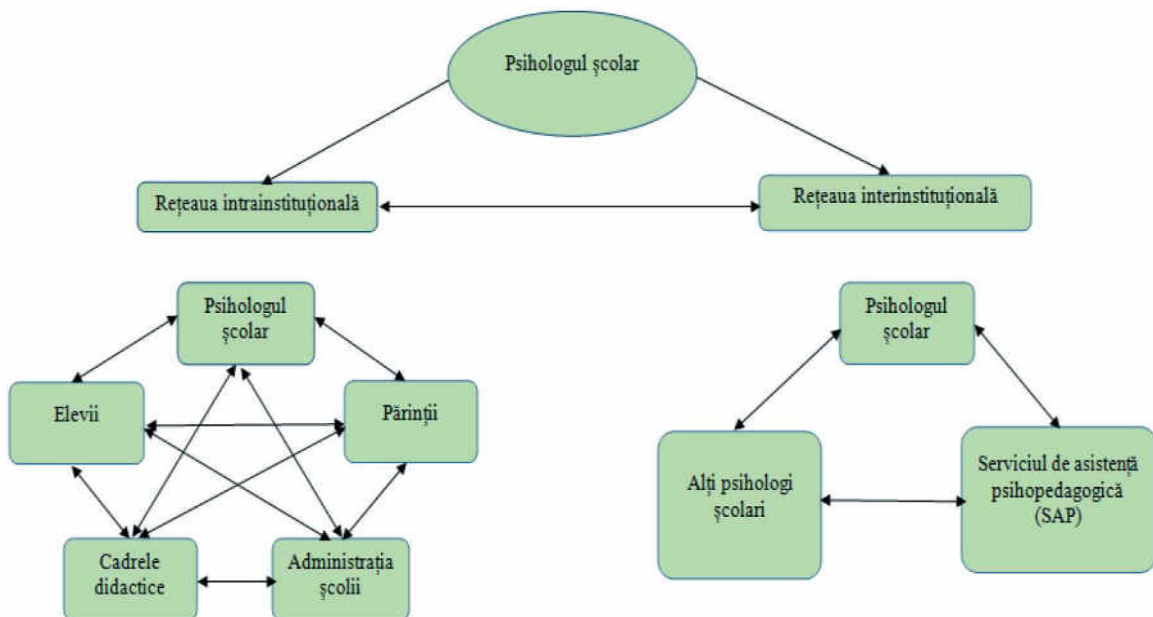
Psihologul şcolar

Reţeaua intrainstituţională

Reţeaua interinstituţională

Psihologul şcolar

Elevii

Părinţii

Cadrele didactice

Administraţia şcolii

Psihologul şcolar

Alţi psihologi şcolari

Serviciul de asistenţă psihopedagogică (SAP)